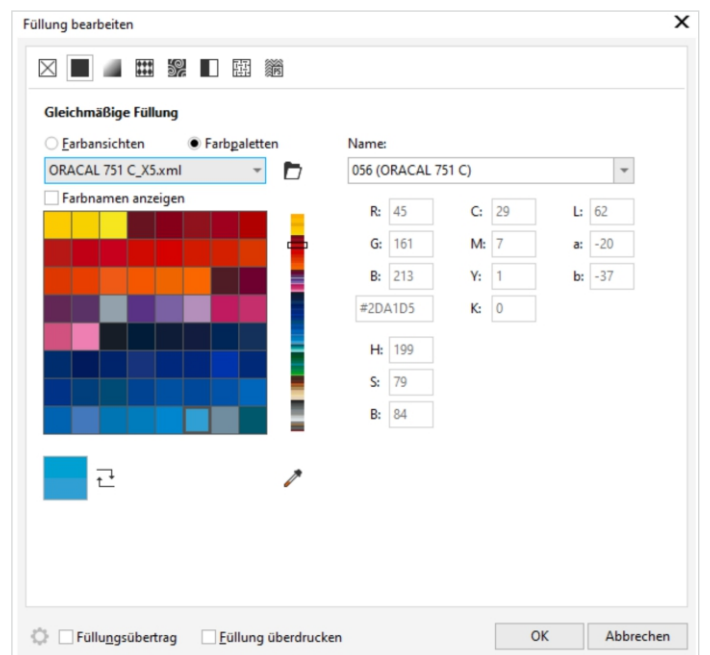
Füllung bearbeiten

Gleichmäßige Füllung

Farbansichten
Farbpaletten

ORACAL 751 C_X5.xml

Farbnamen anzeigen

Name:

056 (ORACAL 751 C)

R: 45
G: 161
B: 213
#2DA1D5

C: 29
M: 7
Y: 1
K: 0

L: 62
a: -20
b: -37

H: 199
S: 79
B: 84

Füllungsübertrag
Füllung überdrucken

OK
Abbrechen